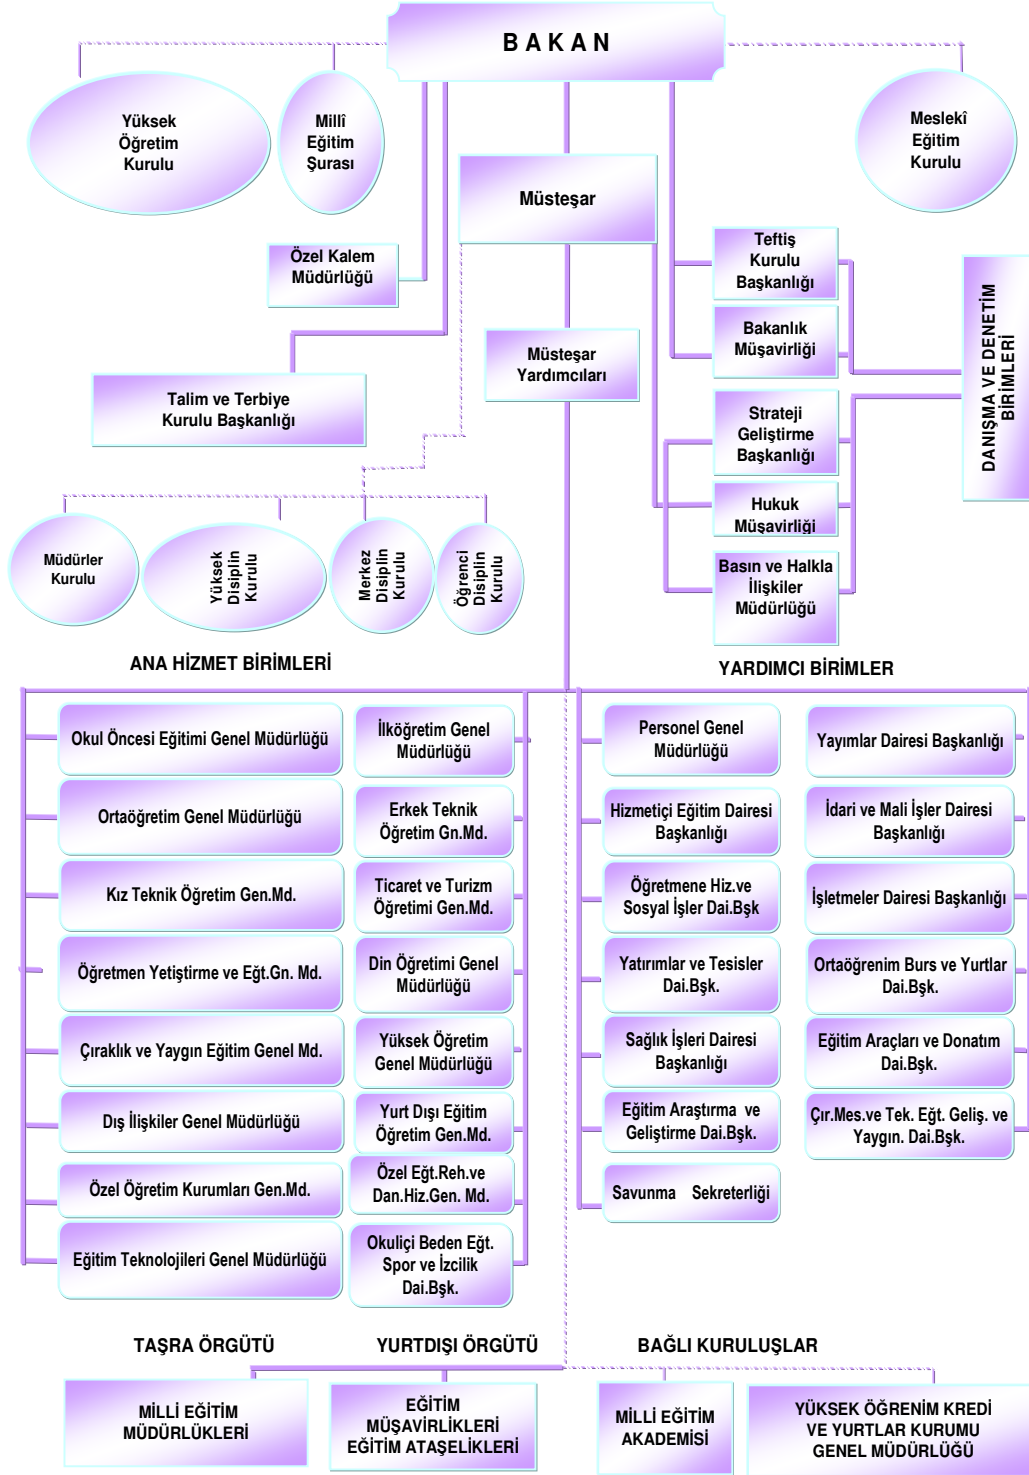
B A K A N

Yüksek Öğretim Kurulu

Millî Eğitim Şurası

Meslekî Eğitim Kurulu

Müsteşar

Özel Kalem Müdürlüğü

Teftiş Kurulu Başkanlığı

Bakanlık Müşavirliği

DANIŞMA VE DENETİM BİRİMLERİ

Müsteşar Yardımcıları

Talim ve Terbiye Kurulu Başkanlığı

Strateji Geliştirme Başkanlığı

Hukuk Müşavirliği

Basın ve Halkla İlişkiler Müdürlüğü

Müdürler Kurulu

Yüksek Disiplin Kurulu

Merkez Disiplin Kurulu

Öğrenci Disiplin Kurulu

ANA HİZMET BİRİMLERİ

YARDIMCI BİRİMLER

Okul Öncesi Eğitimi Genel Müdürlüğü

Ortaöğretim Genel Müdürlüğü

Kız Teknik Öğretim Gen.Md.

Öğretmen Yetiştirme ve Eğt.Gn. Md.

Çıraklık ve Yaygın Eğitim Genel Md.

Dış İlişkiler Genel Müdürlüğü

Özel Öğretim Kurumları Gen.Md.

Eğitim Teknolojileri Genel Müdürlüğü

İlköğretim Genel Müdürlüğü

Erkek Teknik Öğretim Gn.Md.

Ticaret ve Turizm Öğretimi Gen.Md.

Din Öğretimi Genel Müdürlüğü

Yüksek Öğretim Genel Müdürlüğü

Yurt Dışı Eğitim Öğretim Gen.Md.

Özel Eğt.Reh.ve Dan.Hiz.Gen. Md.

Okuliçi Beden Eğt. Spor ve İzcilik Dai.Bşk.

Personel Genel Müdürlüğü

Hizmetiçi Eğitim Dairesi Başkanlığı

Öğretmene Hiz.ve Sosyal İşler Dai.Bşk

Yatırımlar ve Tesisler Dai.Bşk.

Sağlık İşleri Dairesi Başkanlığı

Eğitim Araştırma ve Geliştirme Dai.Bşk.

Savunma Sekreterliği

Yayımlar Dairesi Başkanlığı

İdari ve Mali İşler Dairesi Başkanlığı

İşletmeler Dairesi Başkanlığı

Ortaöğrenim Burs ve Yurtlar Dai.Bşk.

Eğitim Araçları ve Donatım Dai.Bşk.

Çır.Mes.ve Tek. Eğt. Geliş. ve Yaygın. Dai.Bşk.

TAŞRA ÖRGÜTÜ

YURTDIŞI ÖRGÜTÜ

BAĞLI KURULUŞLAR

MİLLİ EĞİTİM MÜDÜRLÜKLERİ

EĞİTİM MÜŞAVİRLİKLERİ EĞİTİM ATAŞELİKLERİ

MİLLİ EĞİTİM AKADEMİSİ

YÜKSEK ÖĞRENİM KREDİ VE YURTLAR KURUMU GENEL MÜDÜRLÜĞÜ